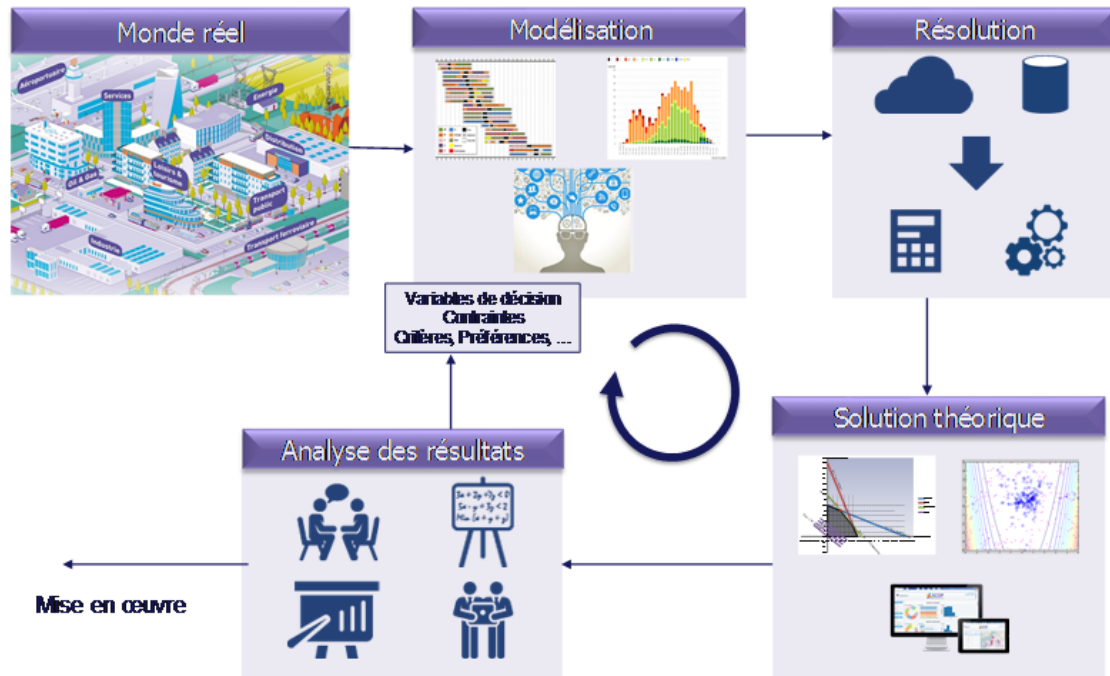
Monde réel

Aéroportuaire
Services
Energie
Distribution
Loisirs & tourisme
Oil & Gas
Transport public
Industrie
Transport ferroviaire

Modélisation

Résolution

Variables de décision
Contraintes
Critères, Préférences, ...

Solution théorique

Analyse des résultats

$5x+2y+3y<0$
$5x-y+3y<2$
$Min(x+y+z)$

Mise en œuvre